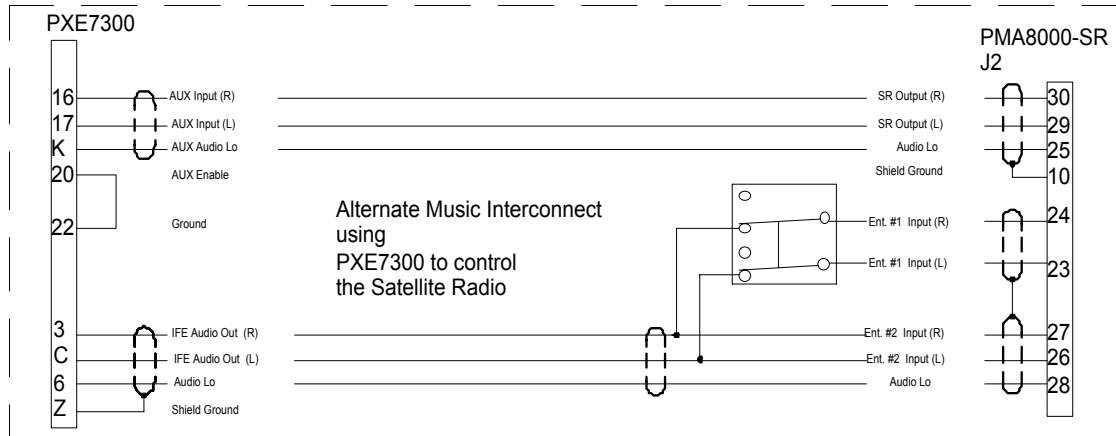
PXE7300

16
17
K
20
22

3
C
6
Z

AUX Input (R)
AUX Input (L)
AUX Audio Lo
AUX Enable
Ground

IFE Audio Out (R)
IFE Audio Out (L)
Audio Lo
Shield Ground

Alternate Music Interconnect using PXE7300 to control the Satellite Radio

PMA8000-SR
J2

SR Output (R)
SR Output (L)
Audio Lo
Shield Ground
Ent. #1 Input (R)
Ent. #1 Input (L)
Ent. #2 Input (R)
Ent. #2 Input (L)
Audio Lo

30
29
25
10
24
23
27
26
28